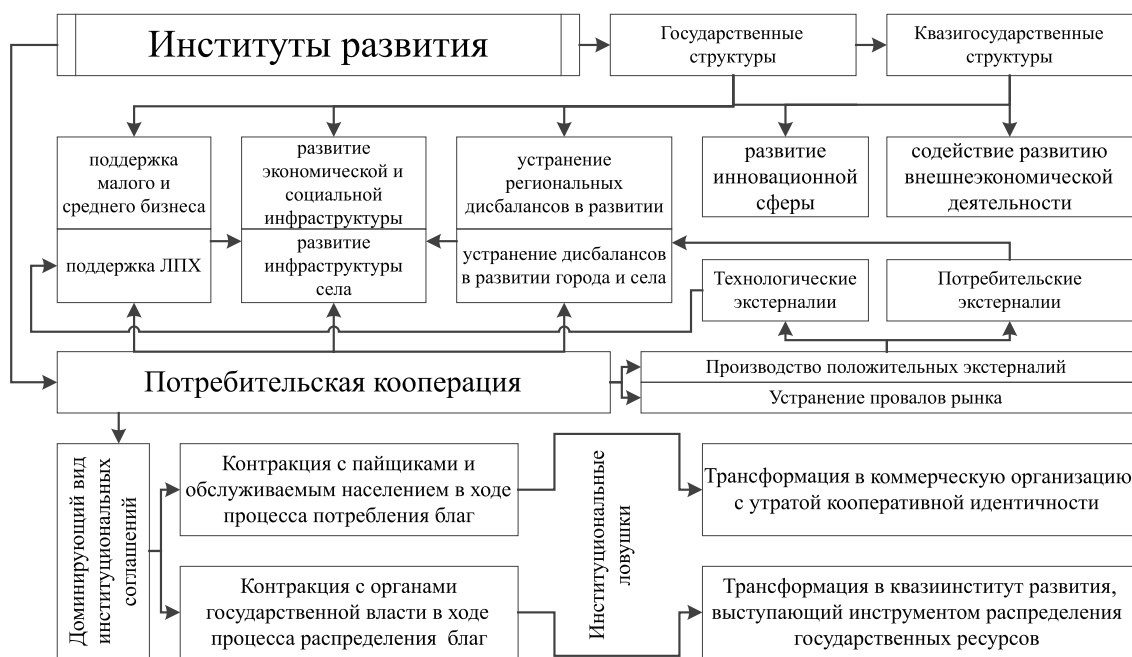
Институты развития

Государственные структуры

Квазигосударственные структуры

поддержка малого и среднего бизнеса

поддержка ЛПХ

развитие экономической и социальной инфраструктуры

развитие инфраструктуры села

устранение региональных дисбалансов в развитии

устранение дисбалансов в развитии города и села

развитие инновационной сферы

содействие развитию внешнеэкономической деятельности

Технологические экстерналии

Потребительские экстерналии

Потребительская кооперация

Производство положительных экстерналий

Устранение провалов рынка

Доминирующий вид институциональных соглашений

Контракция с пайщиками и обслуживаемым населением в ходе процесса потребления благ

Контракция с органами государственной власти в ходе процесса распределения благ

Институциональные ловушки

Трансформация в коммерческую организацию с утратой кооперативной идентичности

Трансформация в квазиинститут развития, выступающий инструментом распределения государственных ресурсов